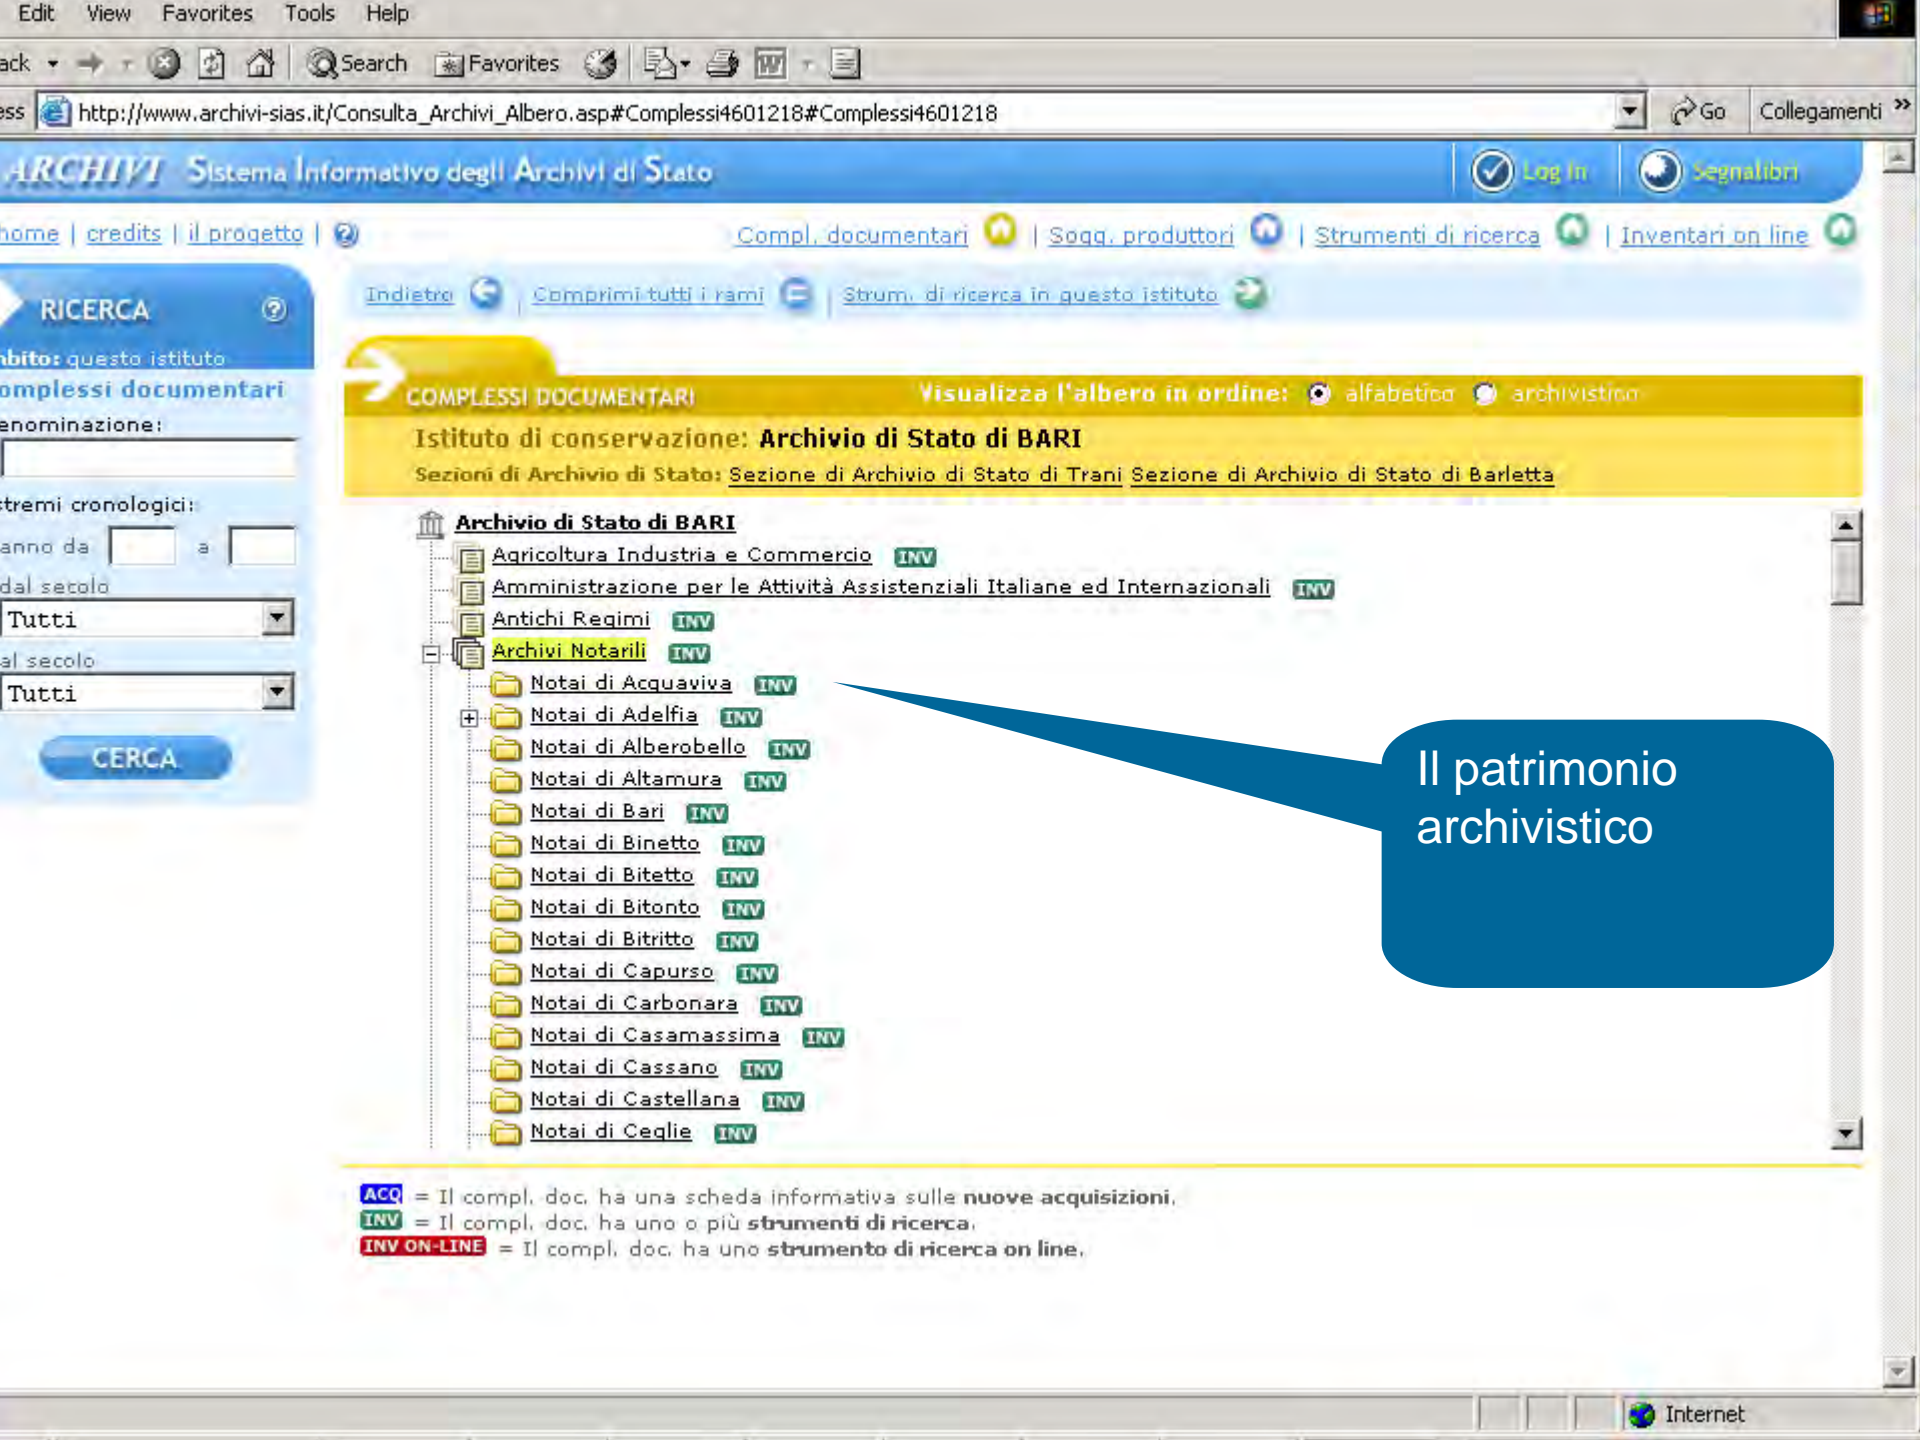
Edit View Favorites Tools Help

ack Search Favorites

ess http://www.archivi-sias.it/Consulta_Archivi_Albero.asp#Complessi4601218#Complessi4601218 Go Collegamenti »

ARCHIVI Sistema Informativo degli Archivi di Stato Log In Segnalibri

home | credits | il progetto | Compl. documentari | Sogg. produttori | Strumenti di ricerca | Inventari on line

RICERCA
bito: questo istituto
omplessi documentari
enominazione:
tremi cronologici:
anno da a
dal secolo
Tutti
al secolo
Tutti
CERCA

Indietro | Comprimi tutti i rami | Strum. di ricerca in questo istituto

COMPLESSI DOCUMENTARI Visualizza l'albero in ordine: alfabetico archivistico
Istituto di conservazione: Archivio di Stato di BARI
Sezioni di Archivio di Stato: Sezione di Archivio di Stato di Trani Sezione di Archivio di Stato di Barletta

Archivio di Stato di BARI
Agricoltura Industria e Commercio INV
Amministrazione per le Attività Assistenziali Italiane ed Internazionali INV
Antichi Regimi INV
Archivi Notarili INV
Notai di Acquaviva INV
Notai di Adelfia INV
Notai di Alberobello INV
Notai di Altamura INV
Notai di Bari INV
Notai di Binetto INV
Notai di Bitetto INV
Notai di Bitonto INV
Notai di Bitritto INV
Notai di Capurso INV
Notai di Carbonara INV
Notai di Casamassima INV
Notai di Cassano INV
Notai di Castellana INV
Notai di Ceglie INV

Il patrimonio archivistico

ACQ = Il compl. doc. ha una scheda informativa sulle nuove acquisizioni.
INV = Il compl. doc. ha uno o più strumenti di ricerca.
INV ON-LINE = Il compl. doc. ha uno strumento di ricerca on line.

Internet